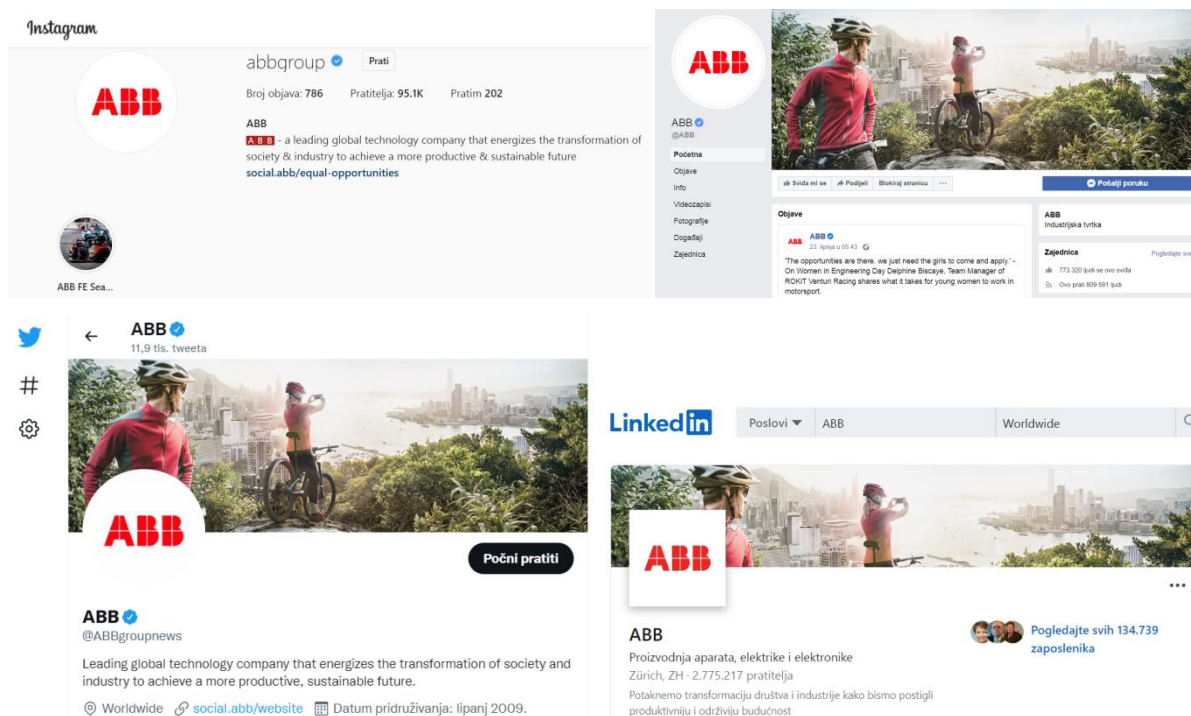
Instagram

ABB

abbgroup Prati

Broj objava: 786 Pratitelja: 95.1K Pratim 202

ABB

ABB - a leading global technology company that energizes the transformation of society & industry to achieve a more productive & sustainable future

social.abb/equal-opportunities

ABB FE Sea...

ABB

ABB
@ABB

Početna
Objave
Info
Videozapisi
Fotografije
Događaji
Zajednica

Sviđa mi se Podijeli Blokiraj stranicu ···

Pošalji poruku

Objave

ABB
23. lipnja u 05:43

"The opportunities are there, we just need the girls to come and apply." - On Women in Engineering Day Delphine Biscaye, Team Manager of ROKiT Venturi Racing shares what it takes for young women to work in motorsport.

ABB
Industrijska tvrtka

Zajednica Pogledajte sve

773.320 ljudi se ovo sviđa

Ovo prati 809.591 ljudi

ABB
11,9 tis. tweeta

ABB

Počni pratiti

ABB
@ABBgroupnews

Leading global technology company that energizes the transformation of society and industry to achieve a more productive, sustainable future.

Worldwide social.abb/website Datum pridruživanja: lipanj 2009.

Linkedin

Poslovi ABB Worldwide

ABB

···

ABB

Proizvodnja aparata, elektrike i elektronike

Zürich, ZH · 2.775.217 pratitelja

Potaknemo transformaciju društva i industrije kako bismo postigli produktivniju i održivu budućnost

Pogledajte svih 134.739 zaposlenika